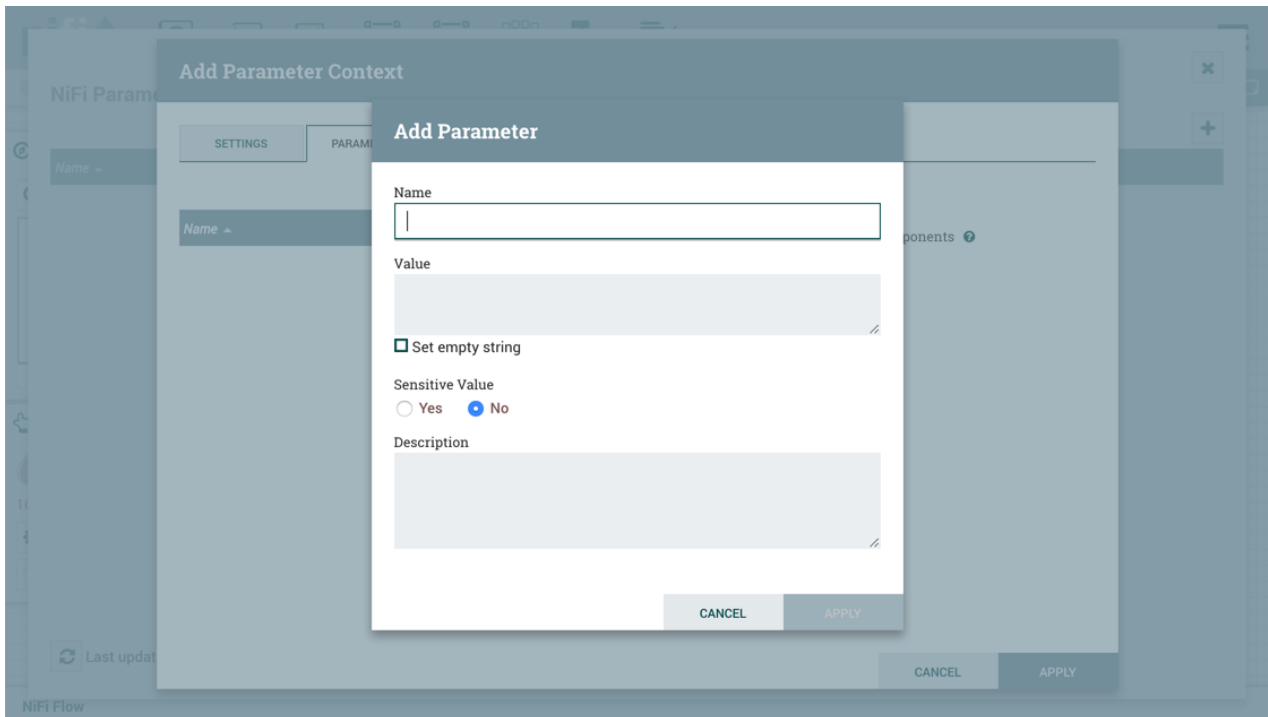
NiFi Parame

Add Parameter Context

SETTINGS

PARAM

Name

Name

ponents

Add Parameter

Name

Value

Set empty string

Sensitive Value

Yes No

Description

CANCEL

APPLY

Last updat

CANCEL

APPLY

NiFi Flow